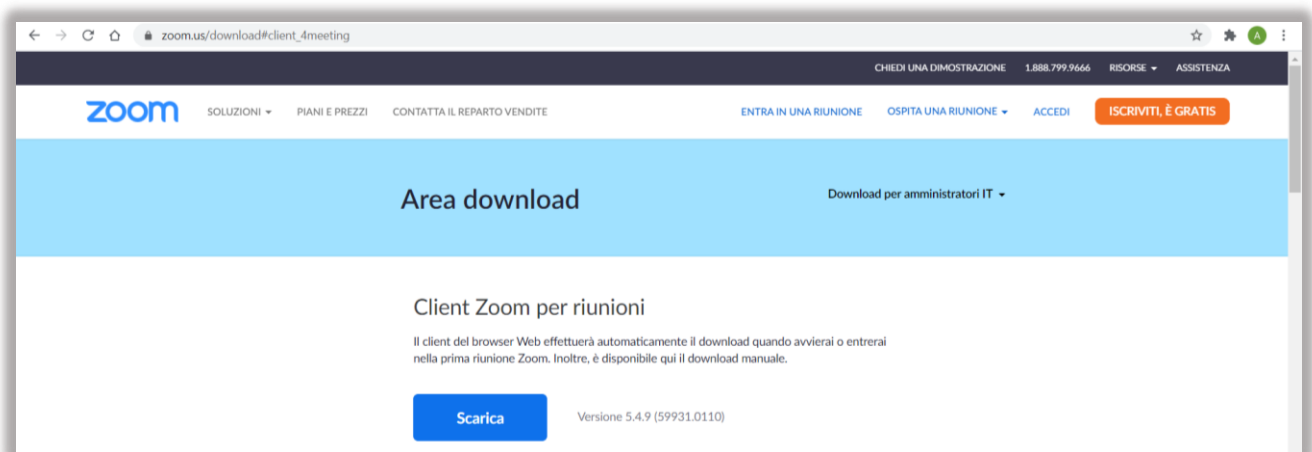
zoom.us/download#client_4meeting

A

CHIEDI UNA DIMOSTRAZIONE 1.888.799.9666 RISORSE ASSISTENZA

zoom SOLUZIONI PIANI E PREZZI CONTATTA IL REPARTO VENDITE ENTRA IN UNA RIUNIONE OSPITA UNA RIUNIONE ACCEDI ISCRIVITI, È GRATIS

Area download

Download per amministratori IT

Client Zoom per riunioni

Il client del browser Web effettuerà automaticamente il download quando avvierai o entrerai nella prima riunione Zoom. Inoltre, è disponibile qui il download manuale.

Scarica

Versione 5.4.9 (59931.0110)